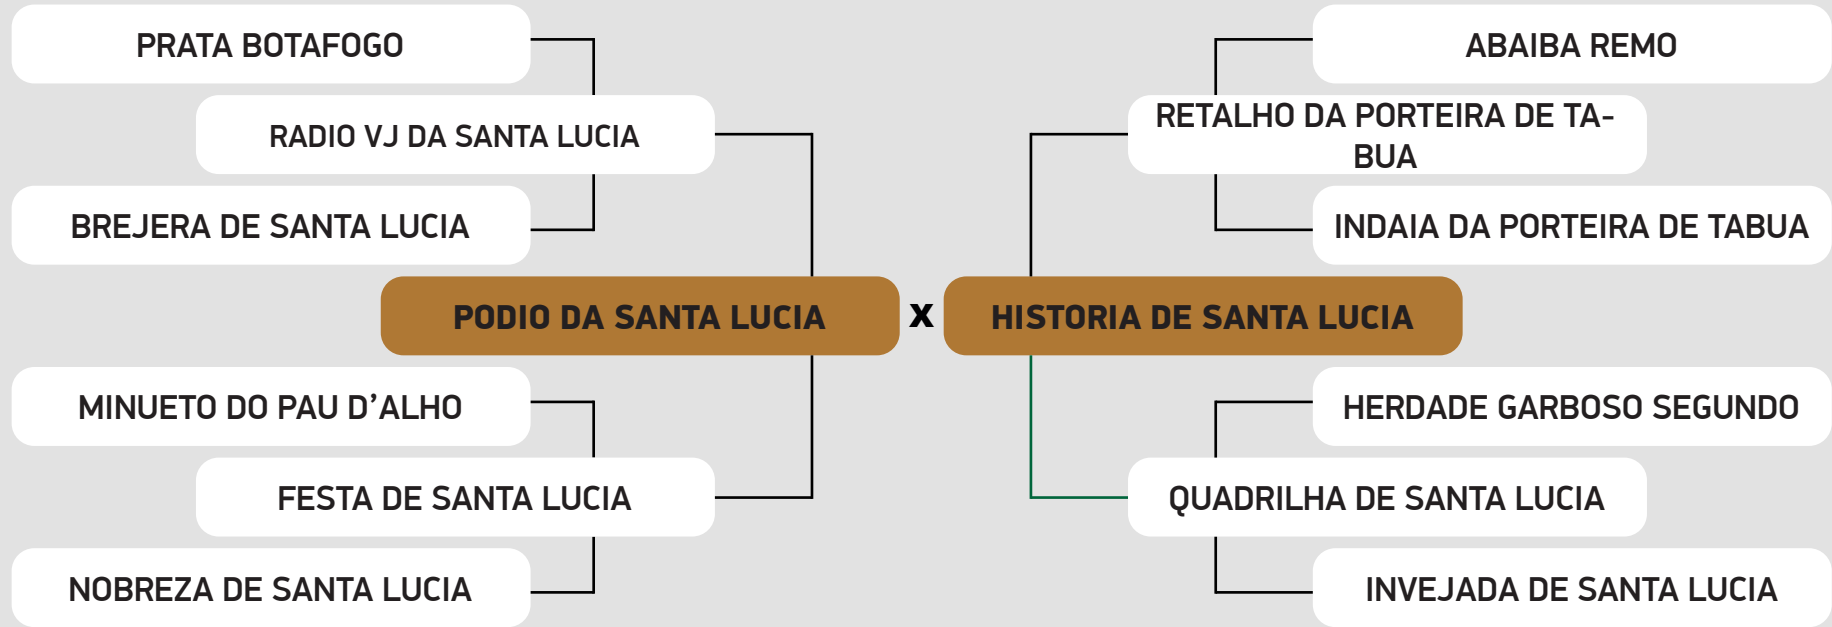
PRATA BOTAFOGO

RADIO VJ DA SANTA LUCIA

BREJERA DE SANTA LUCIA

PODIO DA SANTA LUCIA

MINUETO DO PAU D'ALHO

FESTA DE SANTA LUCIA

NOBREZA DE SANTA LUCIA

x

ABAIBA REMO

RETALHO DA PORTEIRA DE TABUA

INDAIA DA PORTEIRA DE TABUA

HISTORIA DE SANTA LUCIA

HERDADE GARBOSO SEGUNDO

QUADRILHA DE SANTA LUCIA

INVEJADA DE SANTA LUCIA